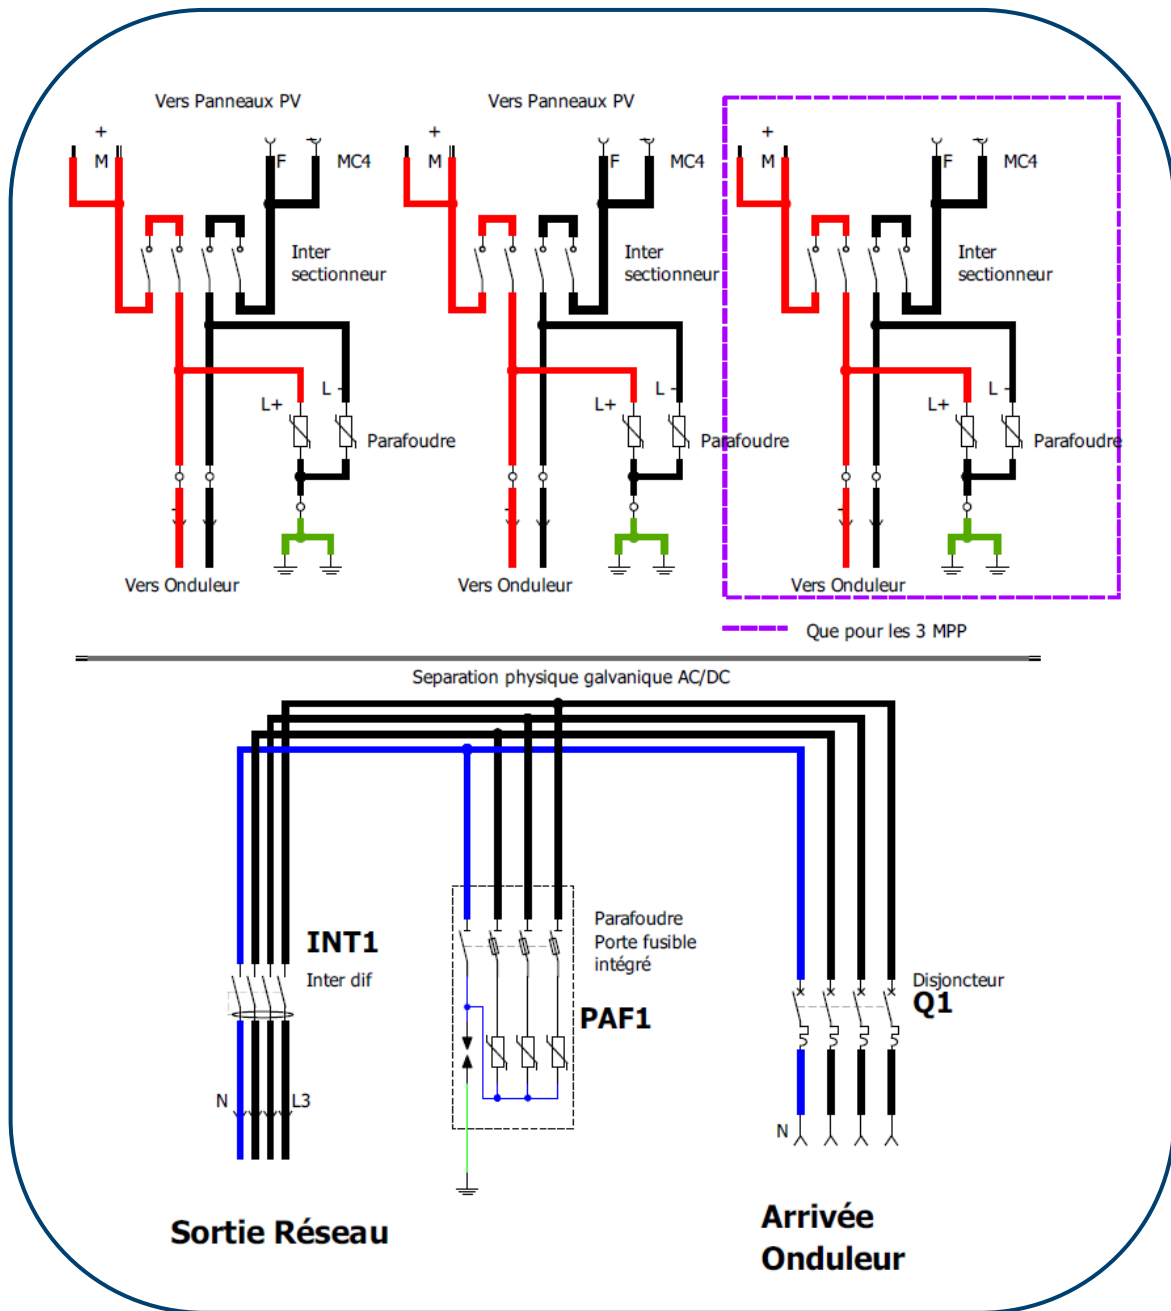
Vers Panneaux PV
+
M
F
MC4
Inter sectionneur
L+
L -
Parafoudre
Vers Onduleur

Vers Panneaux PV
+
M
F
MC4
Inter sectionneur
L+
L -
Parafoudre
Vers Onduleur

+
M
F
MC4
Inter sectionneur
L+
L -
Parafoudre
Vers Onduleur

Que pour les 3 MPP

Separation physique galvanique AC/DC

INT1
Inter dif
N
L3

Parafoudre
Porte fusible
intégré
PAF1

Disjoncteur
Q1
N

Sortie Réseau

Arrivée
Onduleur